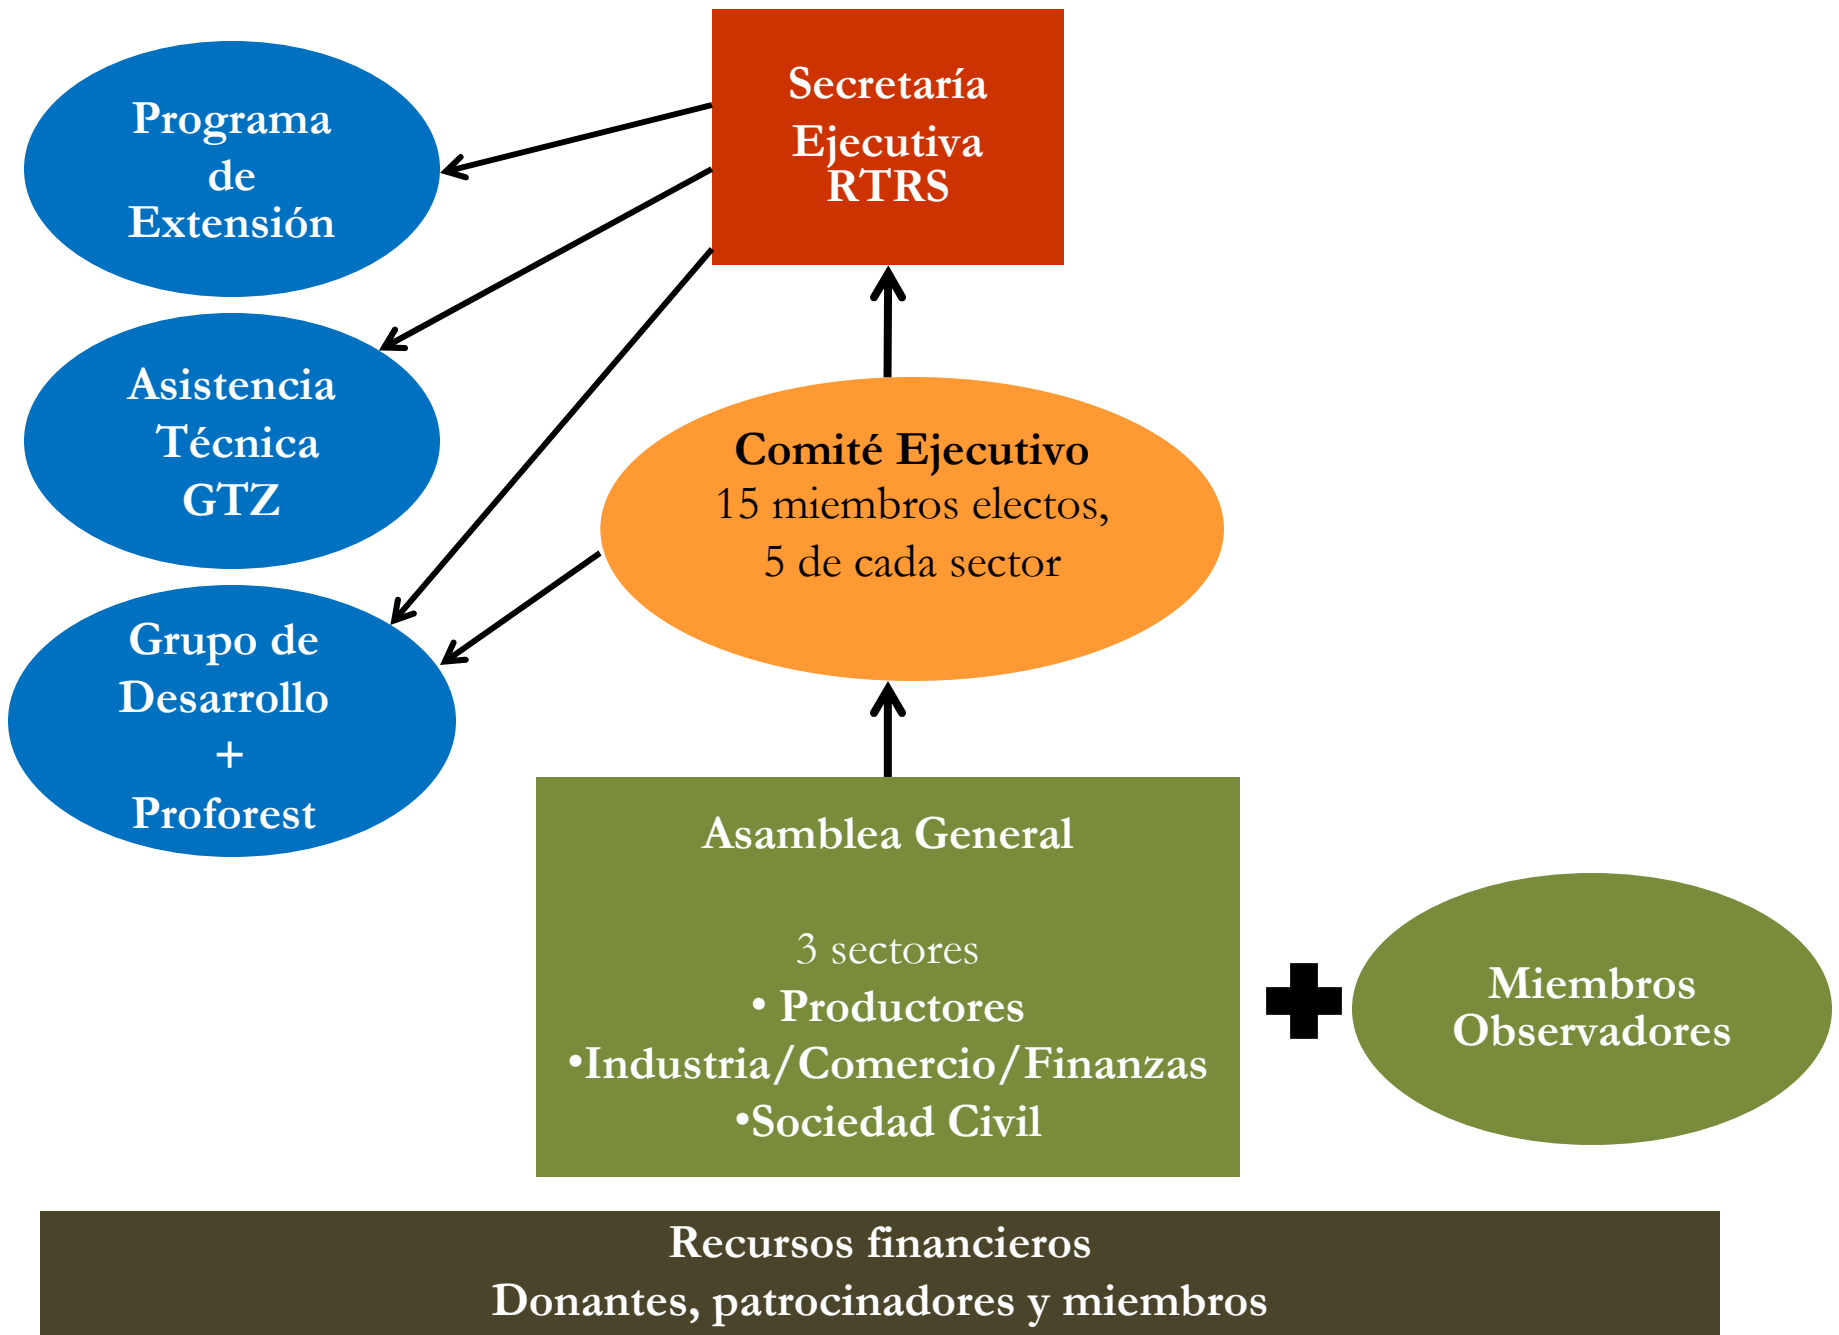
Secretaría Ejecutiva RTRS

Programa de Extensión

Asistencia Técnica GTZ

Grupo de Desarrollo + Proforest

Comité Ejecutivo
15 miembros electos, 5 de cada sector

Asamblea General

3 sectores
• Productores
•Industria/Comercio/Finanzas
•Sociedad Civil

Miembros Observadores

Recursos financieros
Donantes, patrocinadores y miembros